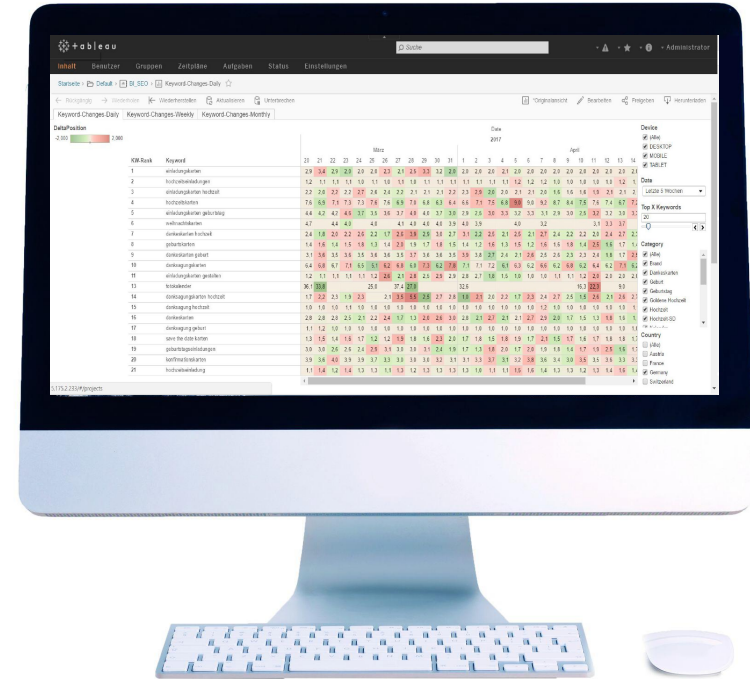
+ableau

Suche

Administrator

Inhalt Benutzer Gruppen Zeitpläne Aufgaben Status Einstellungen

Startseite > Default > BI_SEO > Keyword-Changes-Daily

Rückgängig Wiederholen Wiederherstellen Aktualisieren Unterbrechen Originalansicht Bearbeiten Freigeben Herunterladen

Keyword-Changes-Daily Keyword-Changes-Weekly Keyword-Changes-Monthly

DeltaPosition

-2,000 2,000

Date

2017

März April

KW-Rank Keyword

23 21 22 23 24 25 26 27 28 29 30 31 1 2 3 4 5 6 7 8 9 10 11 12 13 14

1 einladungskarten
2 hochzeitseinladungen
3 einladungskarten hochzeit
4 hochzeitskarten
5 einladungskarten geburtstag
6 weihnachtskarten
7 dankeskarten hochzeit
8 geburtskarten
9 dankeskarten geburt
10 danksagungskarten
11 einladungskarten gestalten
13 fotokalender
14 danksagungskarten hochzeit
15 danksagung hochzeit
16 dankeskarten
17 danksagung geburt
18 save the date karten
19 geburtstagseinladungen
20 konfirmationskarten
21 hochzeitseinladung

Device
(Alle)
DESKTOP
MOBILE
TABLET

Date
Letzte 8 Wochen

Top X Keywords
20

Category
(Alle)
Brand
Dankeskarten
Geburt
Geburtstag
Goldene Hochzeit
Hochzeit
Hochzeit-SEO

Country
(Alle)
Austria
France
Germany
Switzerland

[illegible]/#/projects